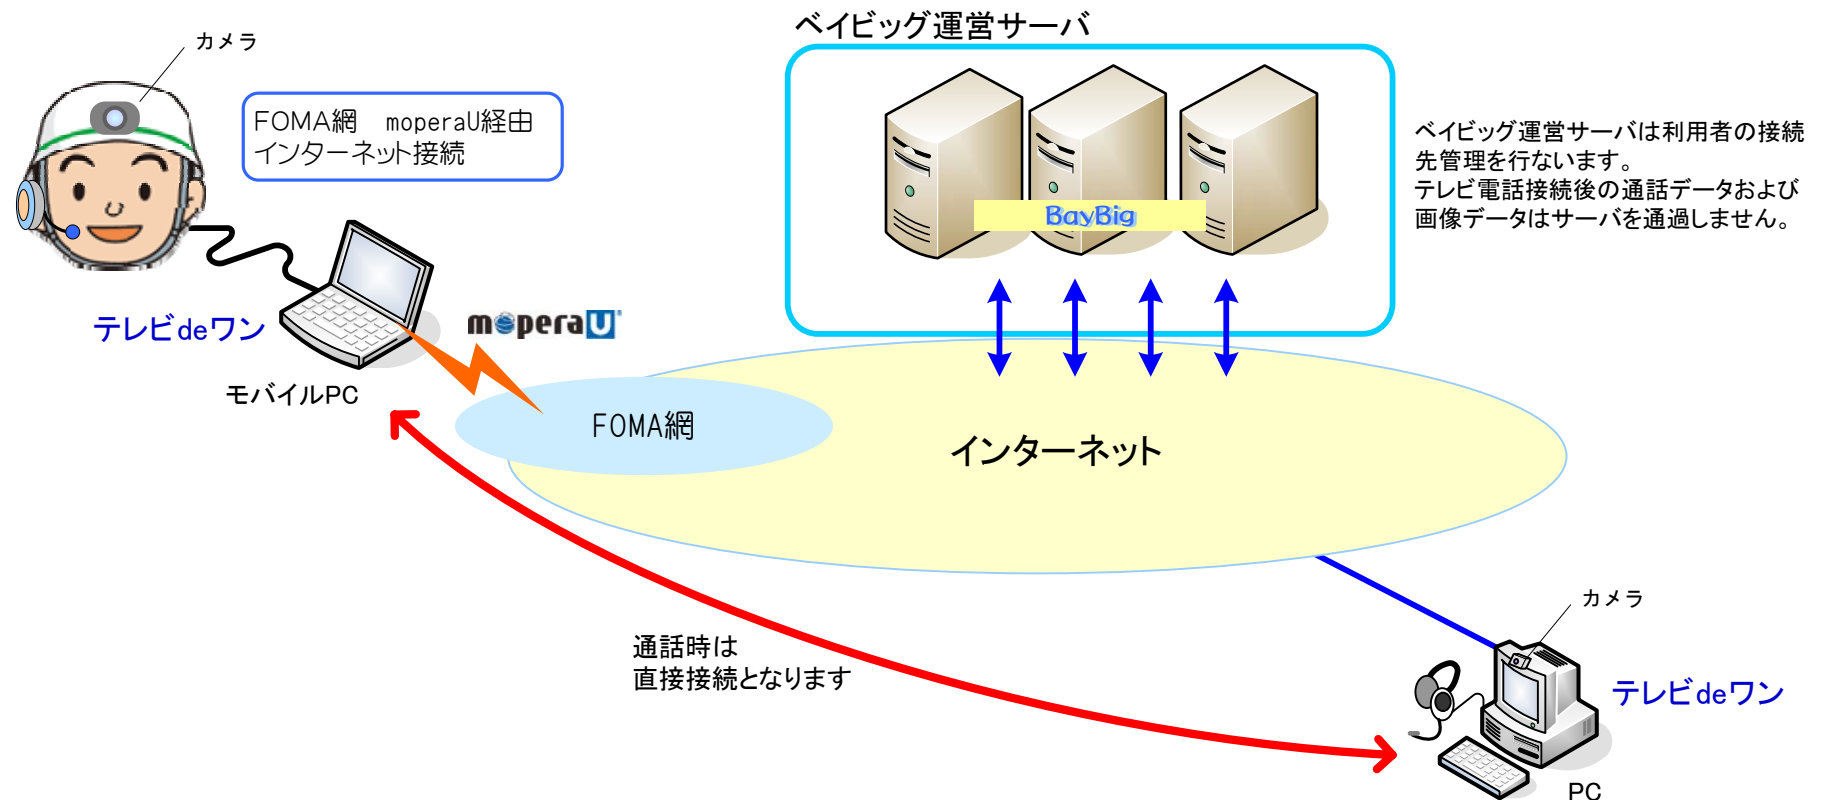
カメラ

FOMA網　moperaU経由
インターネット接続

テレビdeワン

moperaU

モバイルPC

ベイビッグ運営サーバ

BayBig

ベイビッグ運営サーバは利用者の接続先管理を行ないます。
テレビ電話接続後の通話データおよび画像データはサーバを通過しません。

FOMA網

インターネット

通話時は
直接接続となります

カメラ

テレビdeワン

PC